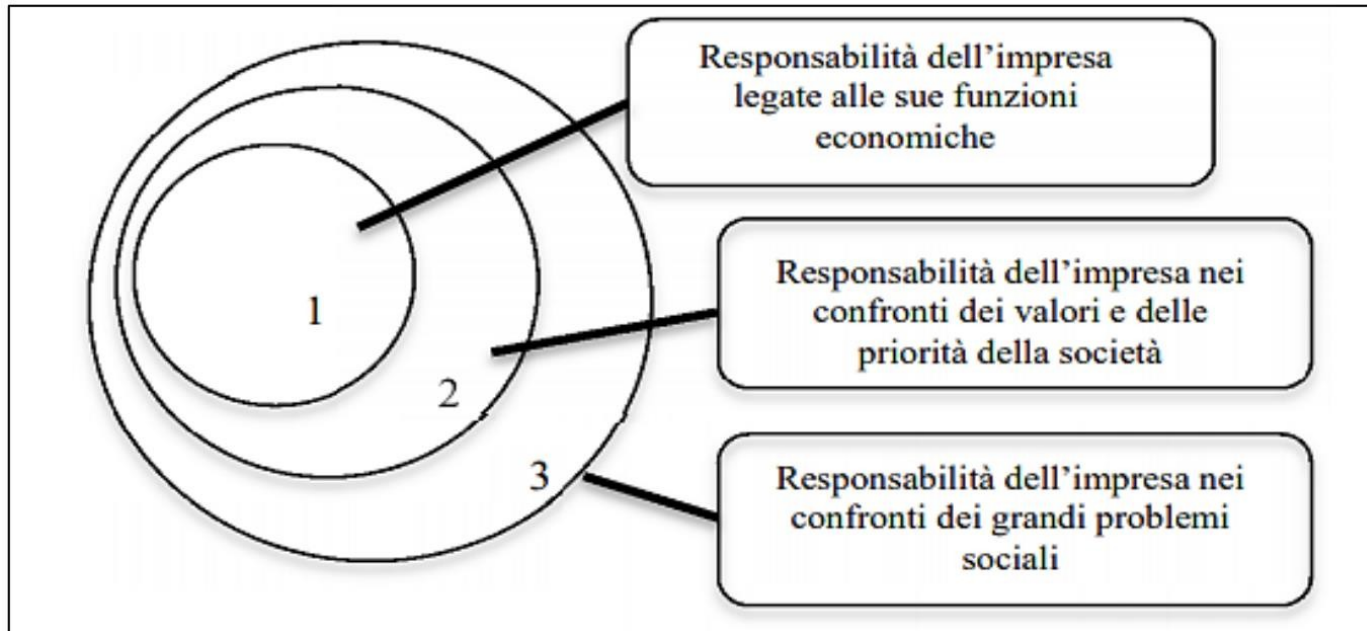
Responsabilità dell'impresa legate alle sue funzioni economiche

1

Responsabilità dell'impresa nei confronti dei valori e delle priorità della società

2

3

Responsabilità dell'impresa nei confronti dei grandi problemi sociali